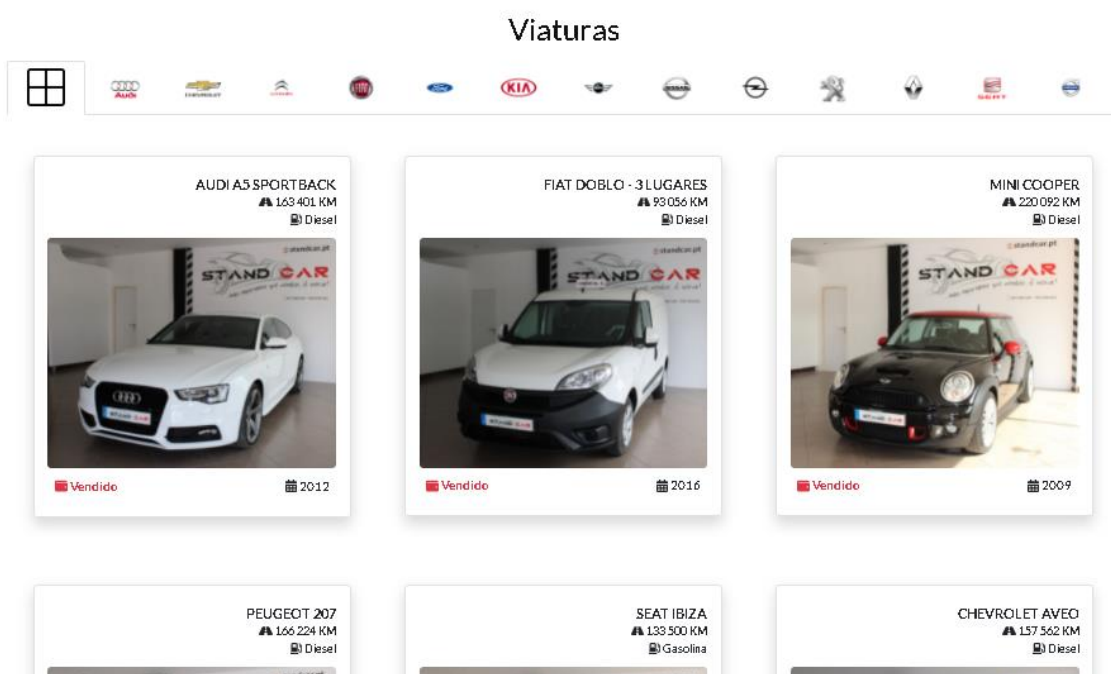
Viaturas

Audi CHEVROLET Ford KIA SEAT

AUDI A5 SPORTBACK
163 401 KM
Diesel

STAND CAR

Vendido
2012

FIAT DOBLO - 3 LUGARES
93 056 KM
Diesel

STAND CAR

Vendido
2016

MINI COOPER
220 092 KM
Diesel

STAND CAR

Vendido
2009

PEUGEOT 207
166 224 KM
Diesel

SEAT IBIZA
133 500 KM
Gasolina

CHEVROLET AVEO
157 562 KM
Diesel